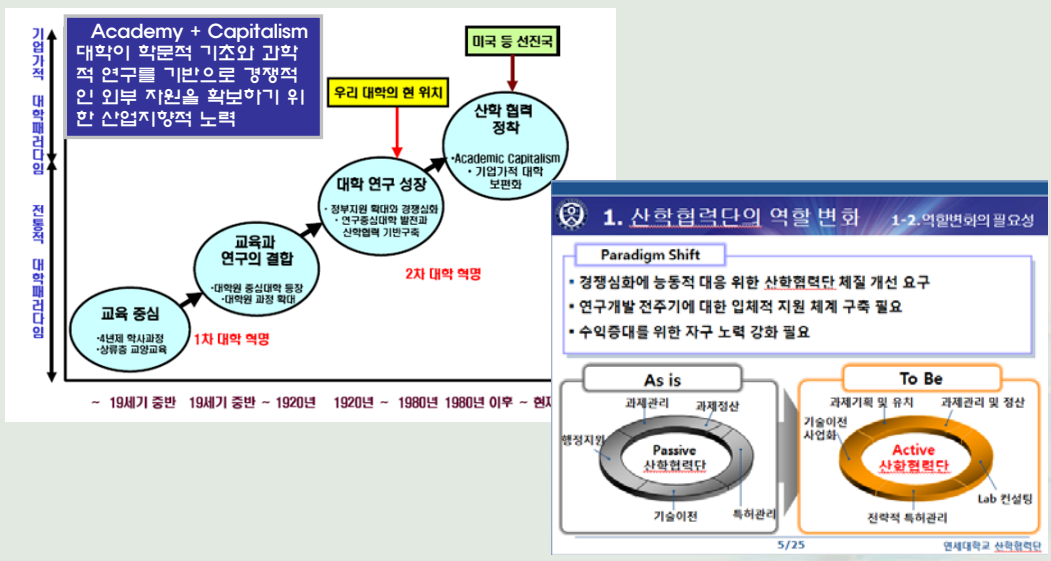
기업가적 대학패러다임

전통적 대학패러다임

Academy + Capitalism
대학이 학문적 기초와 과학적 연구를 기반으로 경쟁적인 외부 자원을 확보하기 위한 산업지향적 노력

미국 등 선진국

우리 대학의 현 위치

산학 협력 정착
•Academic Capitalism
• 기업가적 대학 보편화

대학 연구 성장
• 정부지원 확대와 경쟁심화
• 연구중심대학 발전과 산학협력 기반구축

교육과 연구의 결합
•대학원 중심대학 등장
•대학원 과정 확대

교육 중심
•4년제 학사과정
•상류층 교양교육

1차 대학 혁명

2차 대학 혁명

~ 19세기 중반 19세기 중반 ~ 1920년 1920년 ~ 1980년 1980년 이후 ~ 현재

1. 산학협력단의 역할 변화 1-2.역할변화의 필요성

Paradigm Shift

• 경쟁심화에 능동적 대응 위한 산학협력단 체질 개선 요구
• 연구개발 전주기에 대한 입체적 지원 체계 구축 필요
• 수익증대를 위한 자구 노력 강화 필요

As is

과제관리
과제정산
행정지원
Passive
산학협력단
기술이전
특허관리

To Be

과제기획 및 유치
과제관리 및 정산
기술이전 사업화
Active
산학협력단
Lab 컨설팅
전략적 특허관리

5/25

연세대학교 산학협력단